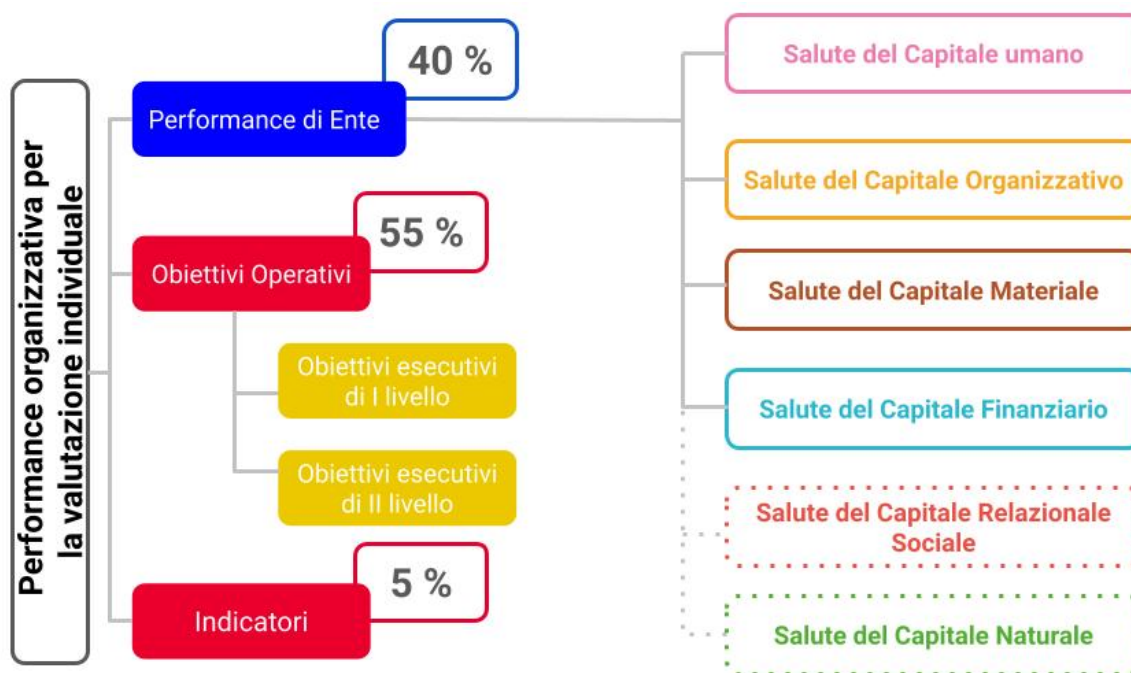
Performance organizzativa per la valutazione individuale

40 %

Performance di Ente

55 %

Obiettivi Operativi

Obiettivi esecutivi di I livello

Obiettivi esecutivi di II livello

5 %

Indicatori

Salute del Capitale umano

Salute del Capitale Organizzativo

Salute del Capitale Materiale

Salute del Capitale Finanziario

Salute del Capitale Relazionale Sociale

Salute del Capitale Naturale